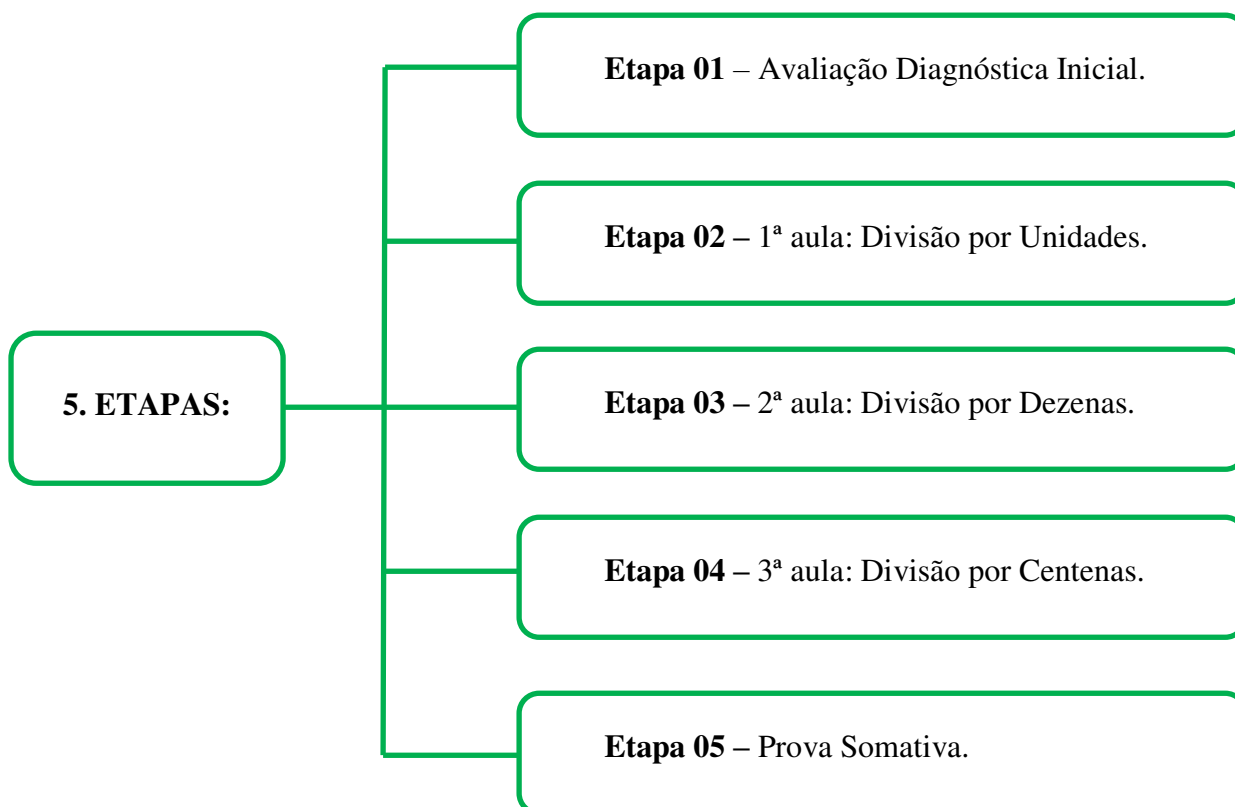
5. ETAPAS:

Etapa 01 – Avaliação Diagnóstica Inicial.

Etapa 02 – 1ª aula: Divisão por Unidades.

Etapa 03 – 2ª aula: Divisão por Dezenas.

Etapa 04 – 3ª aula: Divisão por Centenas.

Etapa 05 – Prova Somativa.